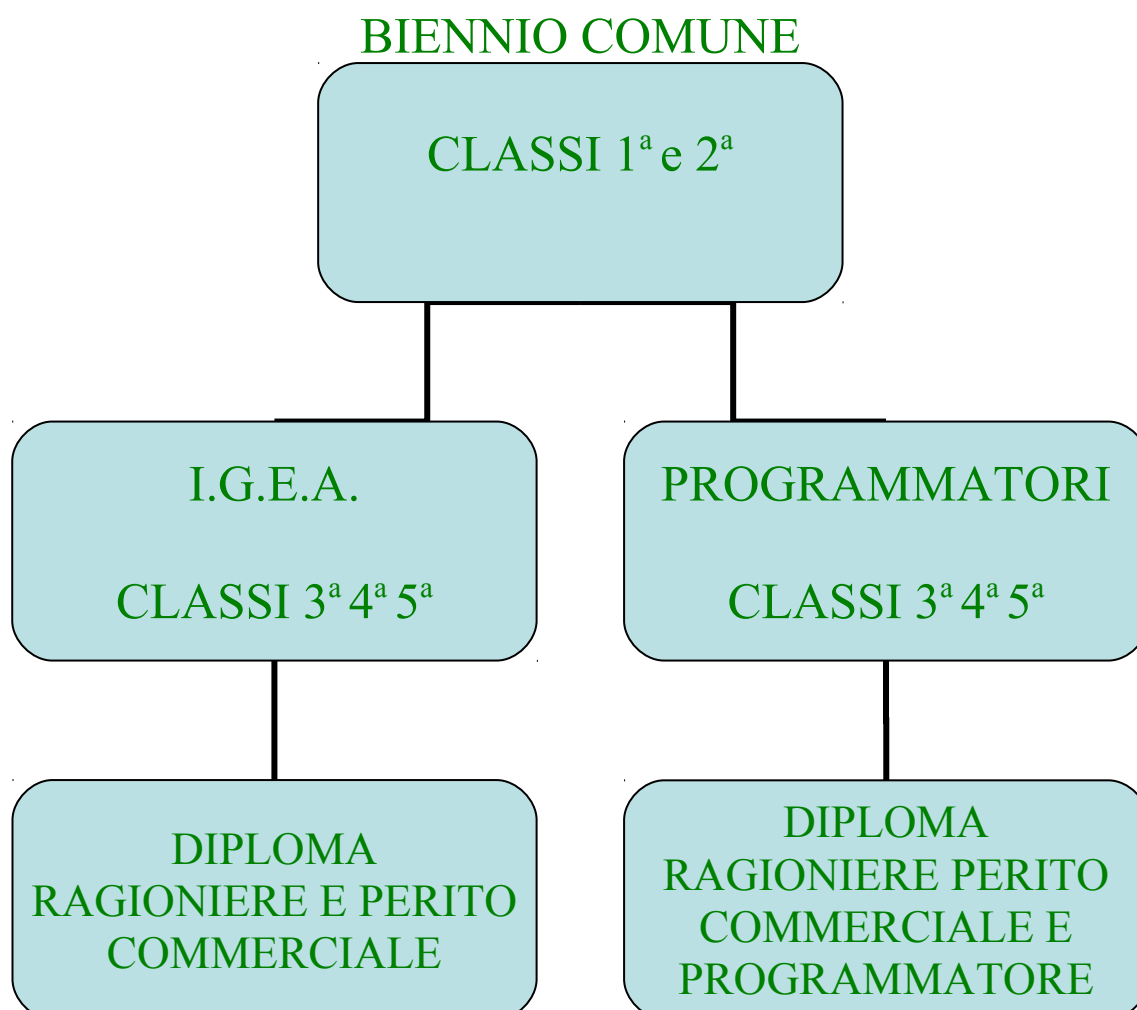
BIENNIO COMUNE

CLASSI 1$^a$ e 2$^a$

I.G.E.A.

CLASSI 3$^a$ 4$^a$ 5$^a$

PROGRAMMATORI

CLASSI 3$^a$ 4$^a$ 5$^a$

DIPLOMA RAGIONIERE E PERITO COMMERCIALE

DIPLOMA RAGIONIERE PERITO COMMERCIALE E PROGRAMMATORE